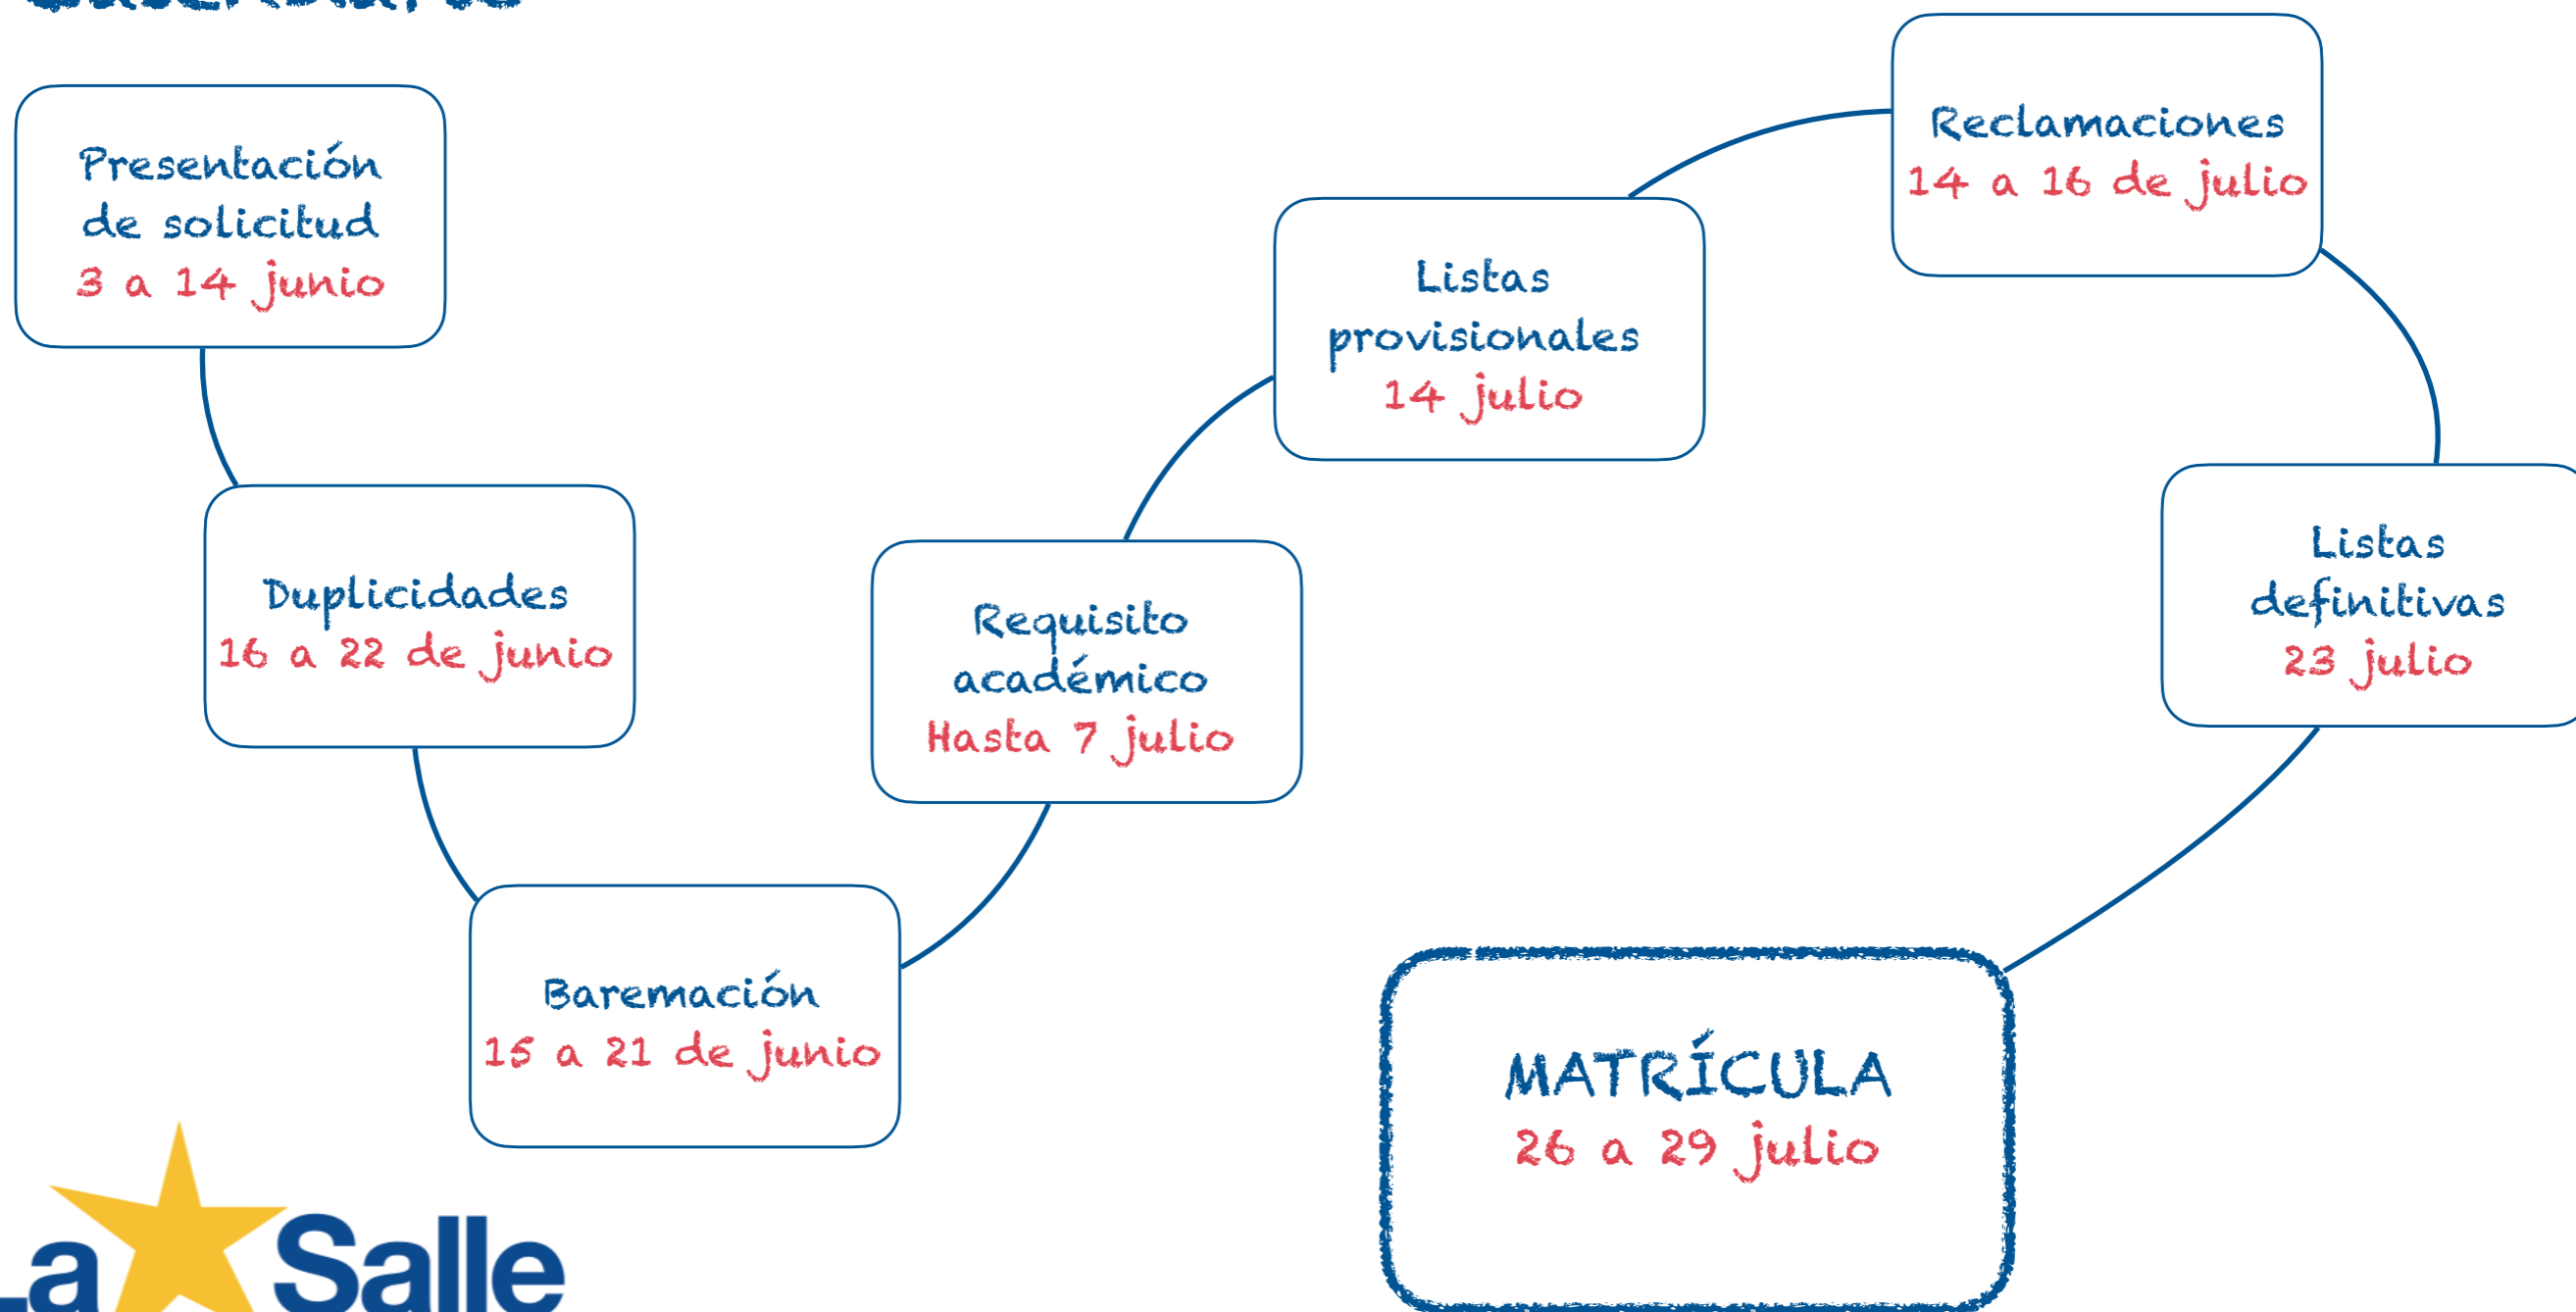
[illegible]

Presentación de solicitud
3 a 14 junio

Duplicidades
16 a 22 de junio

Baremación
15 a 21 de junio

Requisito académico
Hasta 7 julio

Listas provisionales
14 julio

Reclamaciones
14 a 16 de julio

Listas definitivas
23 julio

MATRÍCULA
26 a 29 julio

La Salle